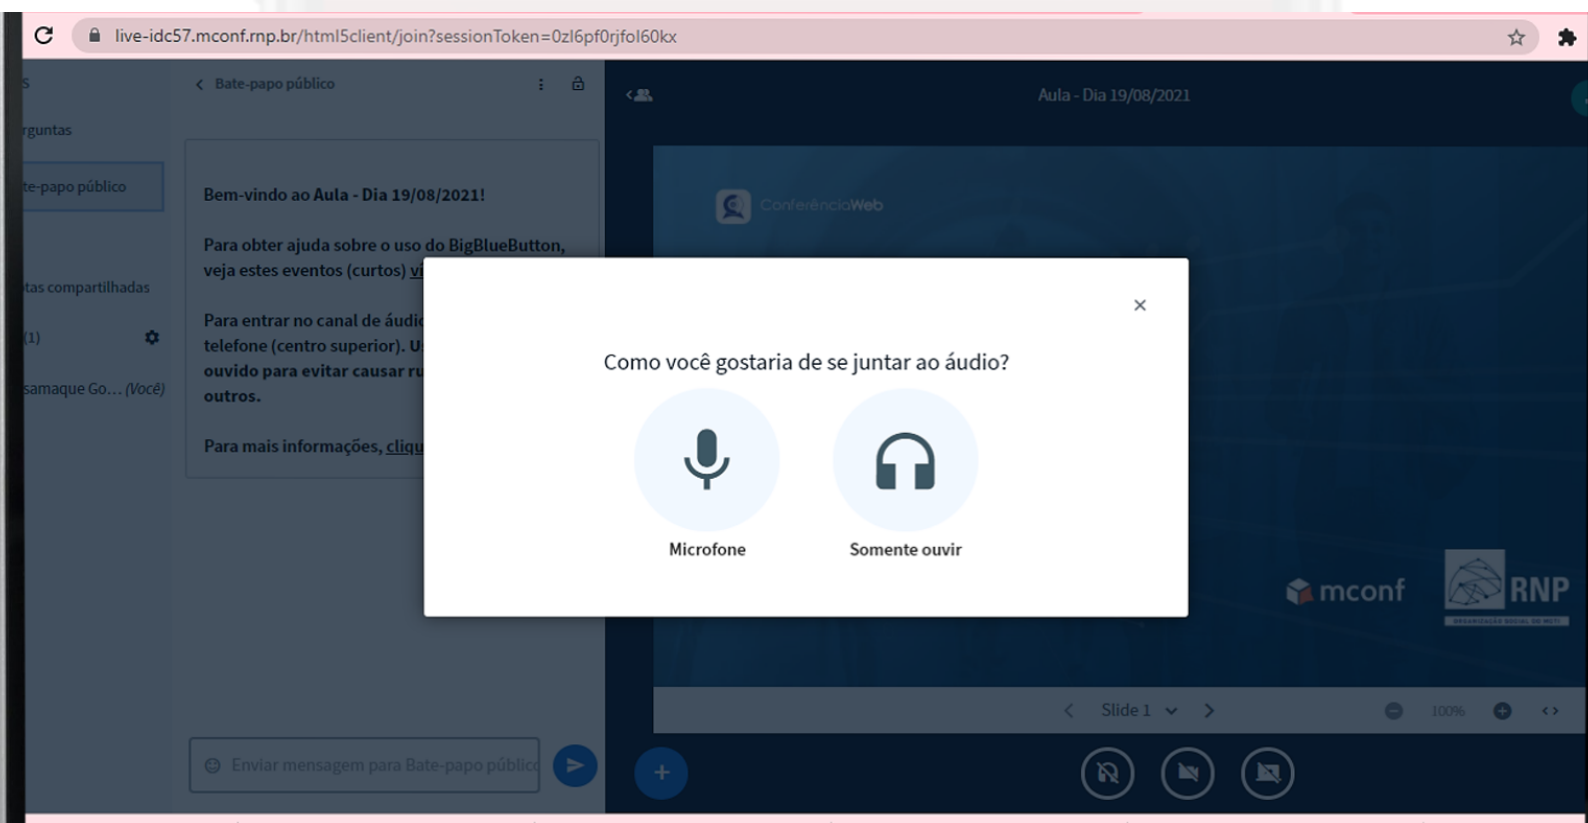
live-idc57.mconf.rnp.br/html5client/join?sessionToken=0zl6pf0rjfol60kx

s
rguntas
te-papo público
tas compartilhadas
(1)
samaque Go... (Você)

Bate-papo público

Bem-vindo ao Aula - Dia 19/08/2021!

Para obter ajuda sobre o uso do BigBlueButton, veja estes eventos (curtos) vi

Para entrar no canal de áudi telefone (centro superior). U ouvido para evitar causar ru outros.

Para mais informações, cliqu

Enviar mensagem para Bate-papo públic

Aula - Dia 19/08/2021

ConferênciaWeb

Como você gostaria de se juntar ao áudio?

Microfone

Somente ouvir

mconf

RNP

Slide 1

100%